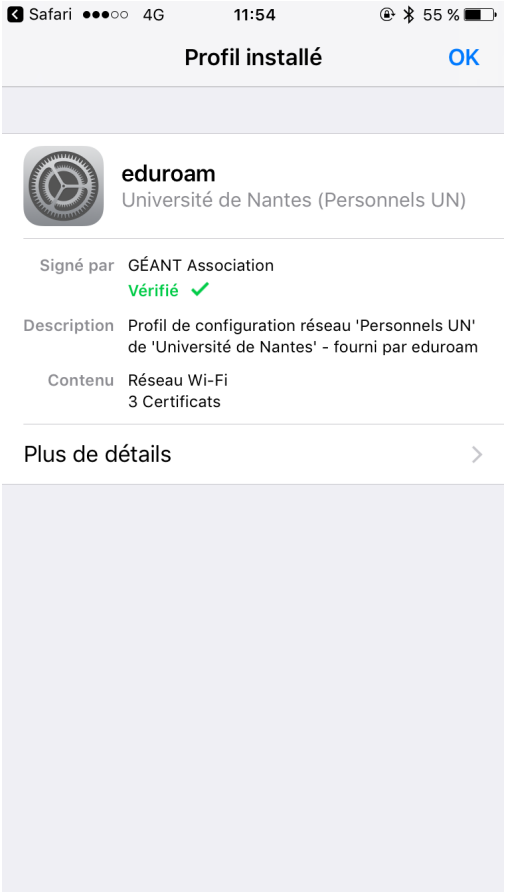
Safari 4G 11:54 55 %

Profil installé OK

eduroam
Université de Nantes (Personnels UN)

Signé par GÉANT Association
Vérifié ✓

Description Profil de configuration réseau 'Personnels UN' de 'Université de Nantes' - fourni par eduroam

Contenu Réseau Wi-Fi
3 Certificats

Plus de détails